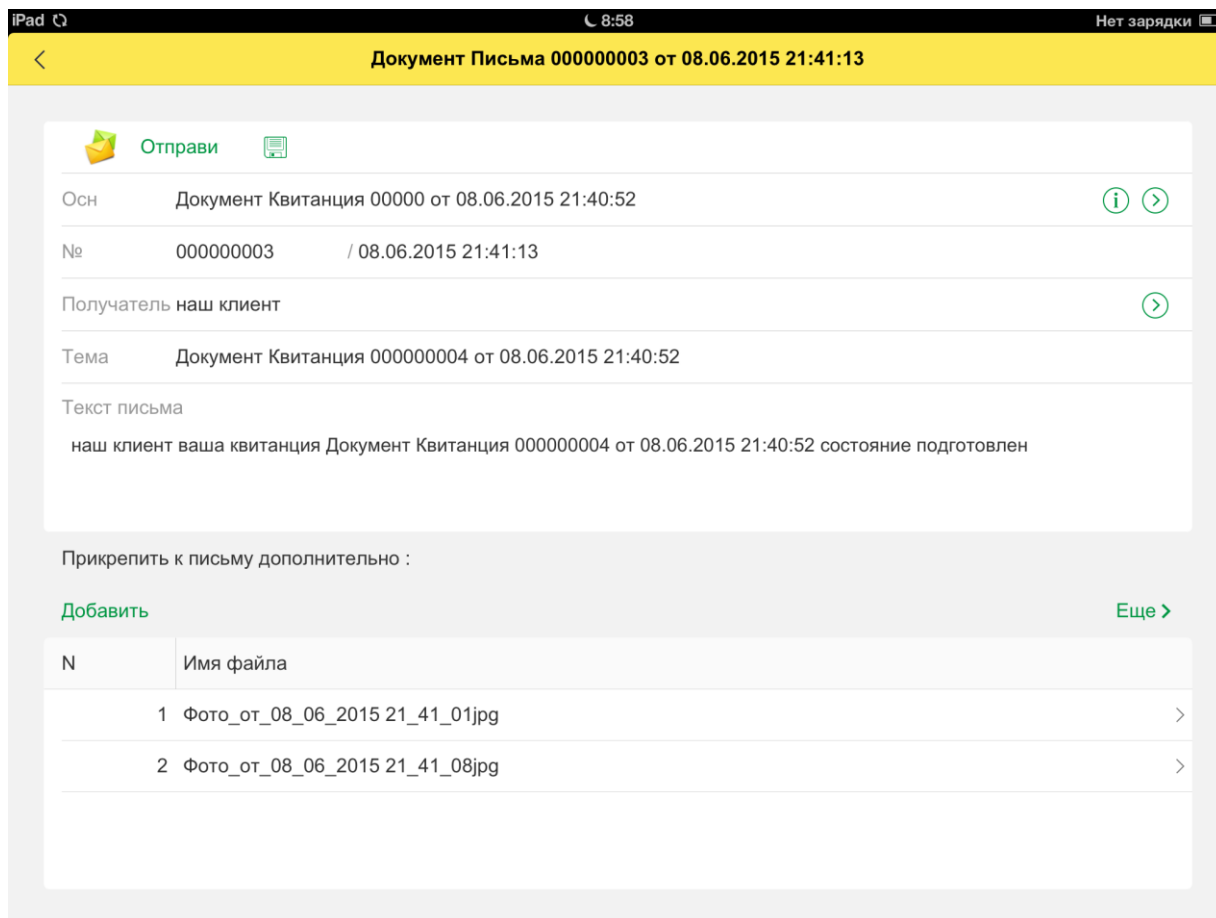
iPad 8:58 Нет зарядки

Документ Письма 000000003 от 08.06.2015 21:41:13

Отправи

Осн Документ Квитанция 00000 от 08.06.2015 21:40:52

№ 000000003 / 08.06.2015 21:41:13

Получатель наш клиент

Тема Документ Квитанция 000000004 от 08.06.2015 21:40:52

Текст письма

наш клиент ваша квитанция Документ Квитанция 000000004 от 08.06.2015 21:40:52 состояние подготовлен

Прикрепить к письму дополнительно :

Добавить

Еще

| N | Имя файла |
|---|---|
| 1 | Фото_от_08_06_2015 21_41_01jpg |
| 2 | Фото_от_08_06_2015 21_41_08jpg |